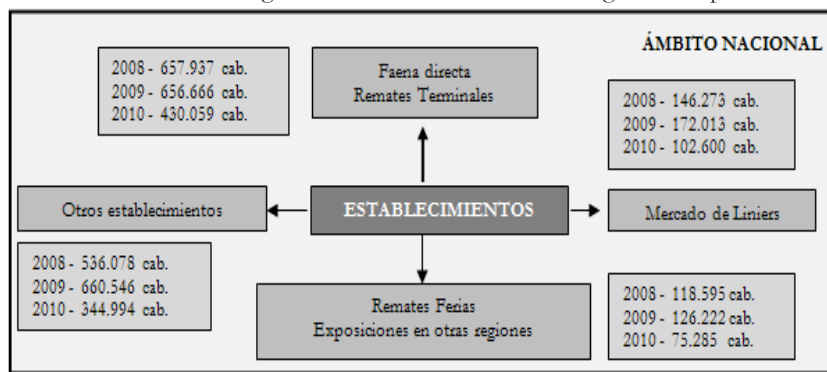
ÁMBITO NACIONAL

2008 - 657.937 cab.
2009 - 656.666 cab.
2010 - 430.059 cab.

Faena directa
Remates Terminales

2008 - 146.273 cab.
2009 - 172.013 cab.
2010 - 102.600 cab.

Otros establecimientos

ESTABLECIMIENTOS

Mercado de Liniers

2008 - 536.078 cab.
2009 - 660.546 cab.
2010 - 344.994 cab.

Remates Ferias
Exposiciones en otras regiones

2008 - 118.595 cab.
2009 - 126.222 cab.
2010 - 75.285 cab.